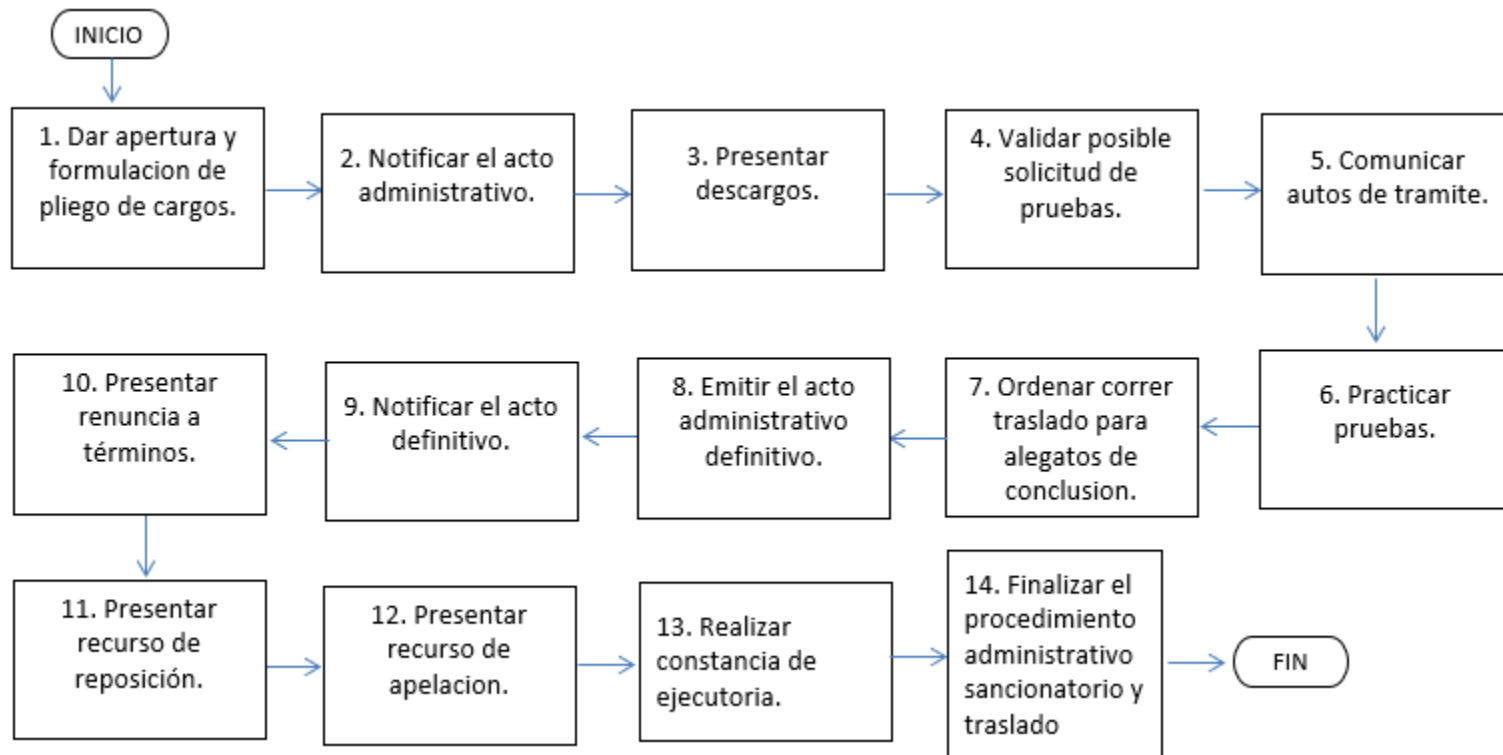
INICIO

1. Dar apertura y formulacion de pliego de cargos.

2. Notificar el acto administrativo.

3. Presentar descargos.

4. Validar posible solicitud de pruebas.

5. Comunicar autos de tramite.

6. Practicar pruebas.

7. Ordenar correr traslado para alegatos de conclusion.

8. Emitir el acto administrativo definitivo.

9. Notificar el acto definitivo.

10. Presentar renuncia a términos.

11. Presentar recurso de reposición.

12. Presentar recurso de apelacion.

13. Realizar constancia de ejecutoria.

14. Finalizar el procedimiento administrativo sancionatorio y traslado

FIN